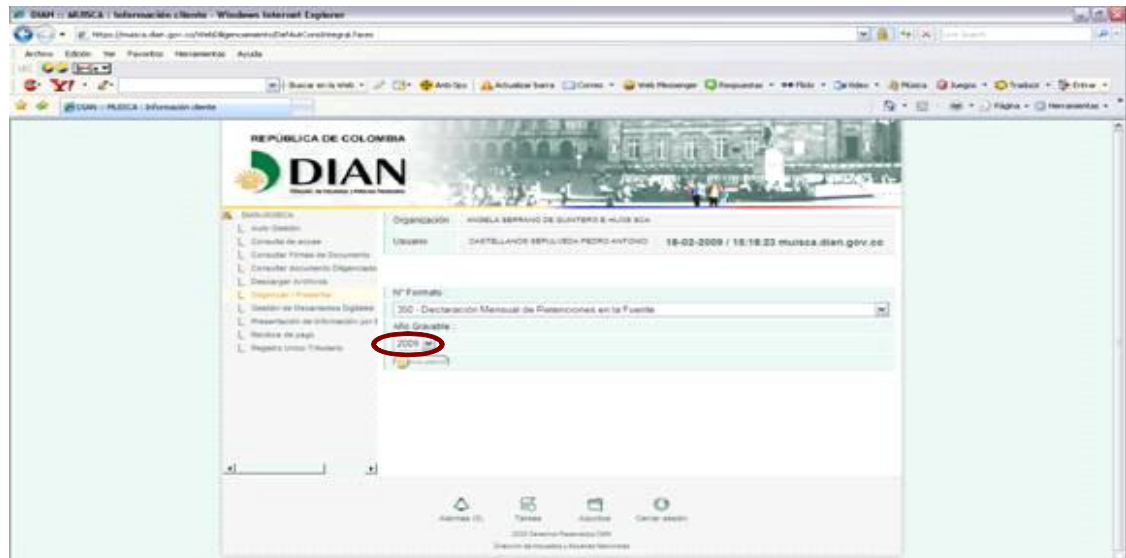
DIAN :: MUISCA : Información cliente - Windows Internet Explorer

https://muisca.dian.gov.co/WebDiligenciamiento/DefMuiConsIntegral.faces

Archivo Edición Ver Favoritos Herramientas Ayuda

Buscar en la Web · Anti-Spy · Actualizar barra · Correo · Web Messenger · Respuestas · Flickr · Video · Música · Juegos · Traducir · Entrar

DIAN :: MUISCA : Información cliente

Página · Herramientas

REPÚBLICA DE COLOMBIA

DIAN

DIAN-MUISCA
Auto Gestión
Consulta de acceso
Consultar Firmas de Documento
Consultar documento Diligenciado
Descargar Archivos
Diligenciar / Presentar
Gestión de Documentos Digitales
Presentación de Información por E
Recibos de pago
Registro Único Tributario

Organización ANGELA SERRANO DE QUINTERO & HIJOS SCA
Usuario CASTELLANOS SEPULVEDA PEDRO ANTONIO 18-02-2009 / 15:18:23 muisca.dian.gov.co

Nº Formato
350 - Declaración Mensual de Retenciones en la Fuente

Año Gravable
2009

Alarmas (0) Tareas Ayudas Cerrar sesión

2005 Derechos Reservados DIAN
Dirección de Impuestos y Aduanas Nacionales